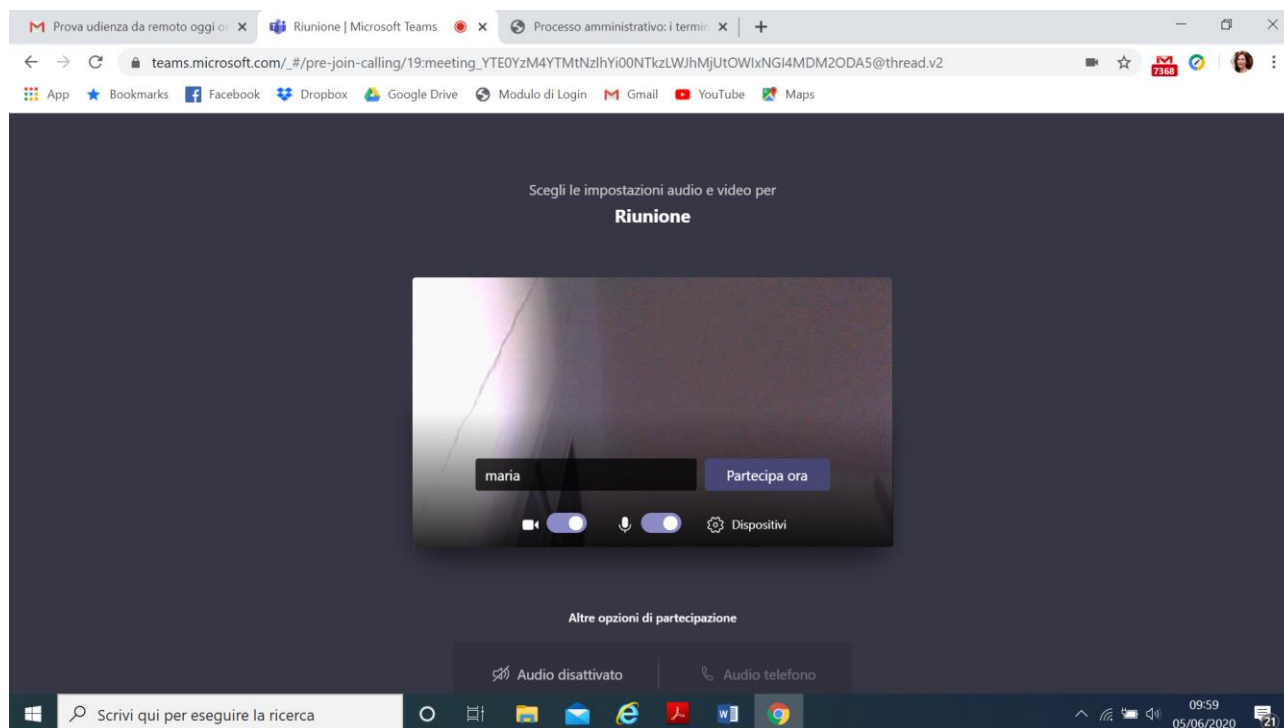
Prova udienza da remoto oggi o ×
Riunione | Microsoft Teams ×
Processo amministrativo: i termi ×
+

teams.microsoft.com/_#/pre-join-calling/19:meeting_YTE0YzM4YTMtNzlhYi00NTkzLWJhMjUtOWIxNGI4MDM2ODA5@thread.v2

7368

App Bookmarks Facebook Dropbox Google Drive Modulo di Login Gmail YouTube Maps

Scegli le impostazioni audio e video per

Riunione

maria

Partecipa ora

Dispositivi

Altre opzioni di partecipazione

Audio disattivato

Audio telefono

Scrivi qui per eseguire la ricerca

09:59
05/06/2020

21